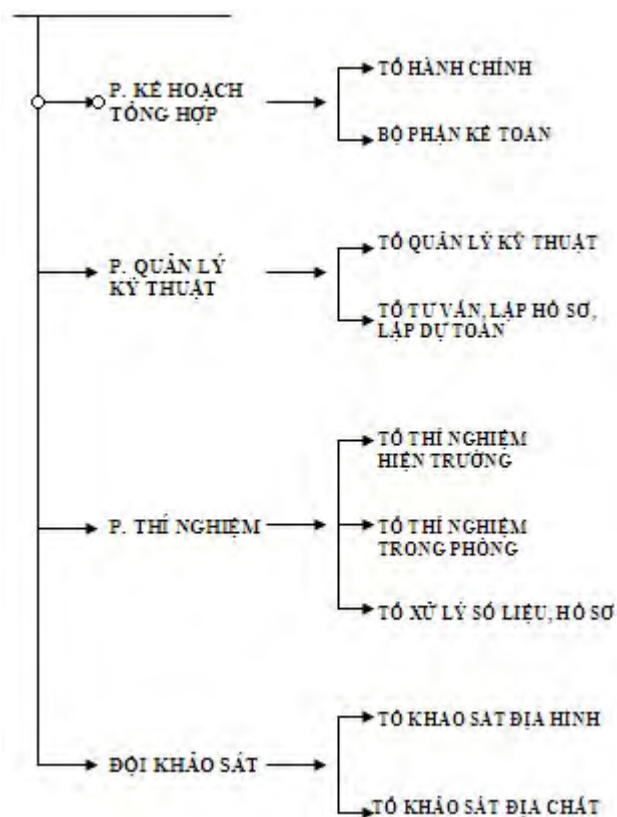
P. KẾ HOẠCH TỔNG HỢP

TỔ HÀNH CHÍNH

BỘ PHẬN KẾ TOÁN

P. QUẢN LÝ KỸ THUẬT

TỔ QUẢN LÝ KỸ THUẬT

TỔ TƯ VẤN, LẬP HỒ SƠ, LẬP DỰ TOÁN

P. THÍ NGHIỆM

TỔ THÍ NGHIỆM HIỆN TRƯỜNG

TỔ THÍ NGHIỆM TRONG PHÒNG

TỔ XỬ LÝ SỐ LIỆU, HỒ SƠ

ĐỘI KHẢO SÁT

TỔ KHẢO SÁT ĐỊA HÌNH

TỔ KHẢO SÁT ĐỊA CHẤT